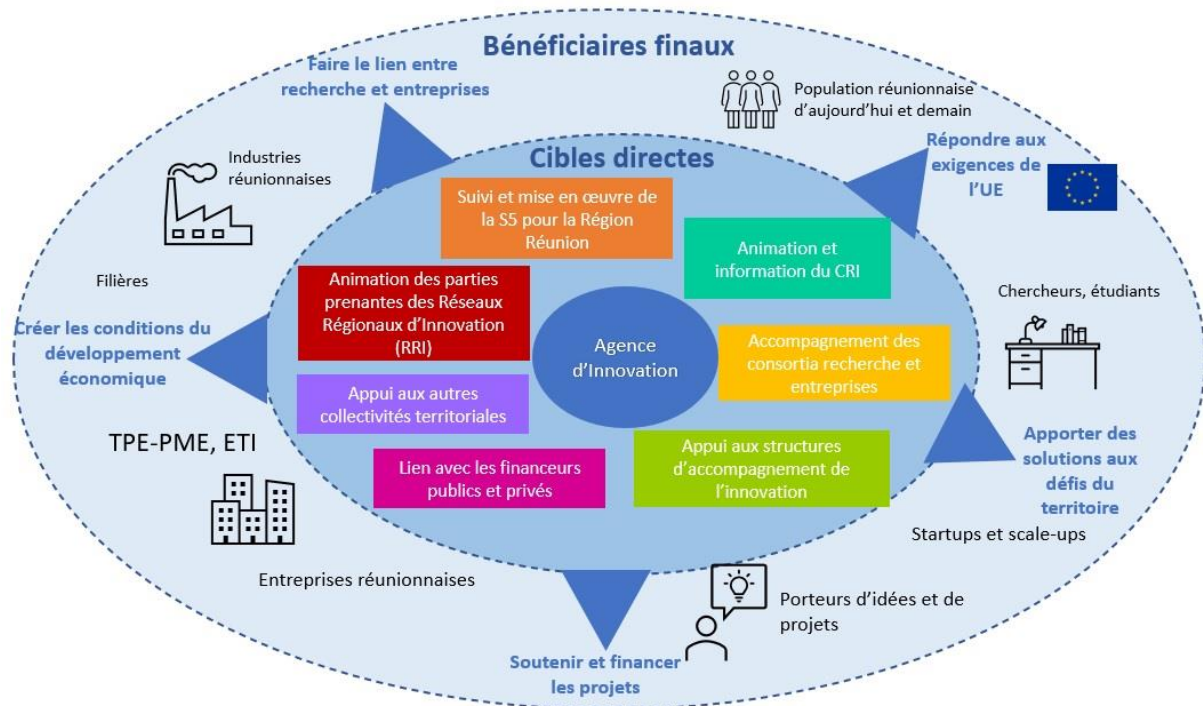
Bénéficiaires finaux

Faire le lien entre recherche et entreprises

Population réunionnaise d'aujourd'hui et demain

Industries réunionnaises

Cibles directes

Répondre aux exigences de l'UE

Suivi et mise en œuvre de la S5 pour la Région Réunion

Animation et information du CRI

Filières

Animation des parties prenantes des Réseaux Régionaux d'Innovation (RRI)

Chercheurs, étudiants

Créer les conditions du développement économique

Agence d'Innovation

Accompagnement des consortia recherche et entreprises

Appui aux autres collectivités territoriales

TPE-PME, ETI

Lien avec les financeurs publics et privés

Appui aux structures d'accompagnement de l'innovation

Apporter des solutions aux défis du territoire

Startups et scale-ups

Entreprises réunionnaises

Porteurs d'idées et de projets

Soutenir et financer les projets